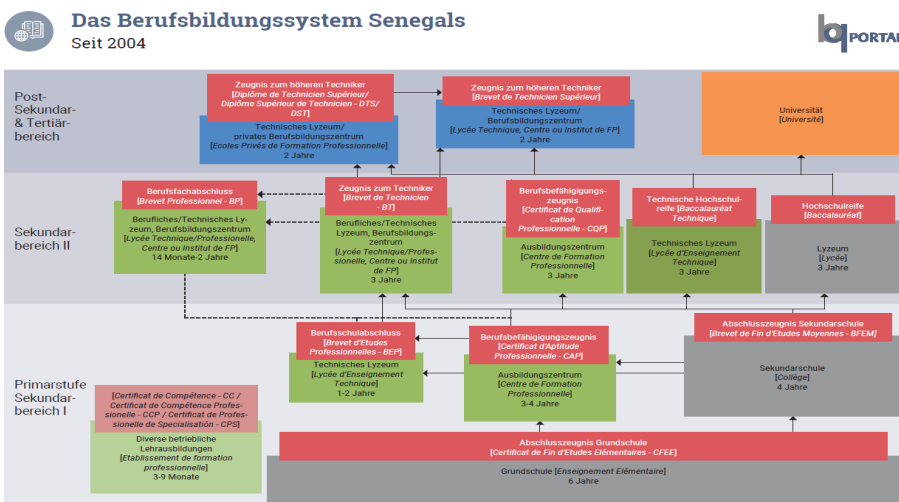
Das Berufsbildungssystem Senegals
Seit 2004

PORTAL

Post-Sekundar- & Tertiärbereich

Zeugnis zum höheren Techniker [Diplôme de Technicien Supérieur/ Diplôme Supérieur de Technicien - DTS/ DST]

Technisches Lyzeum/ privates Berufsbildungszentrum [Ecoles Privés de Formation Professionnelle] 2 Jahre

Zeugnis zum höheren Techniker [Brevet de Technicien Supérieur]

Technisches Lyzeum/ Berufsbildungszentrum [Lycée Technique, Centre ou Institut de FP] 2 Jahre

Universität [Université]

Sekundarbereich II

Berufsfachabschluss [Brevet Professionnel - BP]

Berufliches/Technisches Lyzeum, Berufsbildungszentrum [Lycée Technique/Professionelle, Centre ou Institut de FP] 14 Monate-2 Jahre

Zeugnis zum Techniker [Brevet de Technicien - BT]

Berufliches/Technisches Lyzeum, Berufsbildungszentrum [Lycée Technique/Professionelle, Centre ou Institut de FP] 3 Jahre

Berufsbefähigigungszeugnis [Certificat de Qualification Professionnelle - CQP]

Ausbildungszentrum [Centre de Formation Professionnelle] 3 Jahre

Technische Hochschulreife [Baccalauréat Technique]

Technisches Lyzeum [Lycée d'Enseignement Technique] 3 Jahre

Hochschulreife [Baccalauréat]

Lyzeum [Lycée] 3 Jahre

Primarstufe Sekundarbereich I

Berufsschulabschluss [Brevet d'Etudes Professionnelles - BEP]

Technisches Lyzeum [Lycée d'Enseignement Technique] 1-2 Jahre

Berufsbefähigigungszeugnis [Certificat d'Aptitude Professionnelle - CAP]

Ausbildungszentrum [Centre de Formation Professionnelle] 3-4 Jahre

Abschlusszeugnis Sekundarschule [Brevet de Fin d'Etudes Moyennes - BFEM]

Sekundarschule [Collège] 4 Jahre

[Certificat de Compétence - CC / Certificat de Compétence Professionelle - CCP / Certificat de Professionelle de Specialisation - CPS]

Diverse betriebliche Lehrausbildungen [Etablissement de formation professionnelle] 3-9 Monate

Abschlusszeugnis Grundschule [Certificat de Fin d'Etudes Elémentaires - CFEE]

Grundschule [Enseignement Elémentaire] 6 Jahre